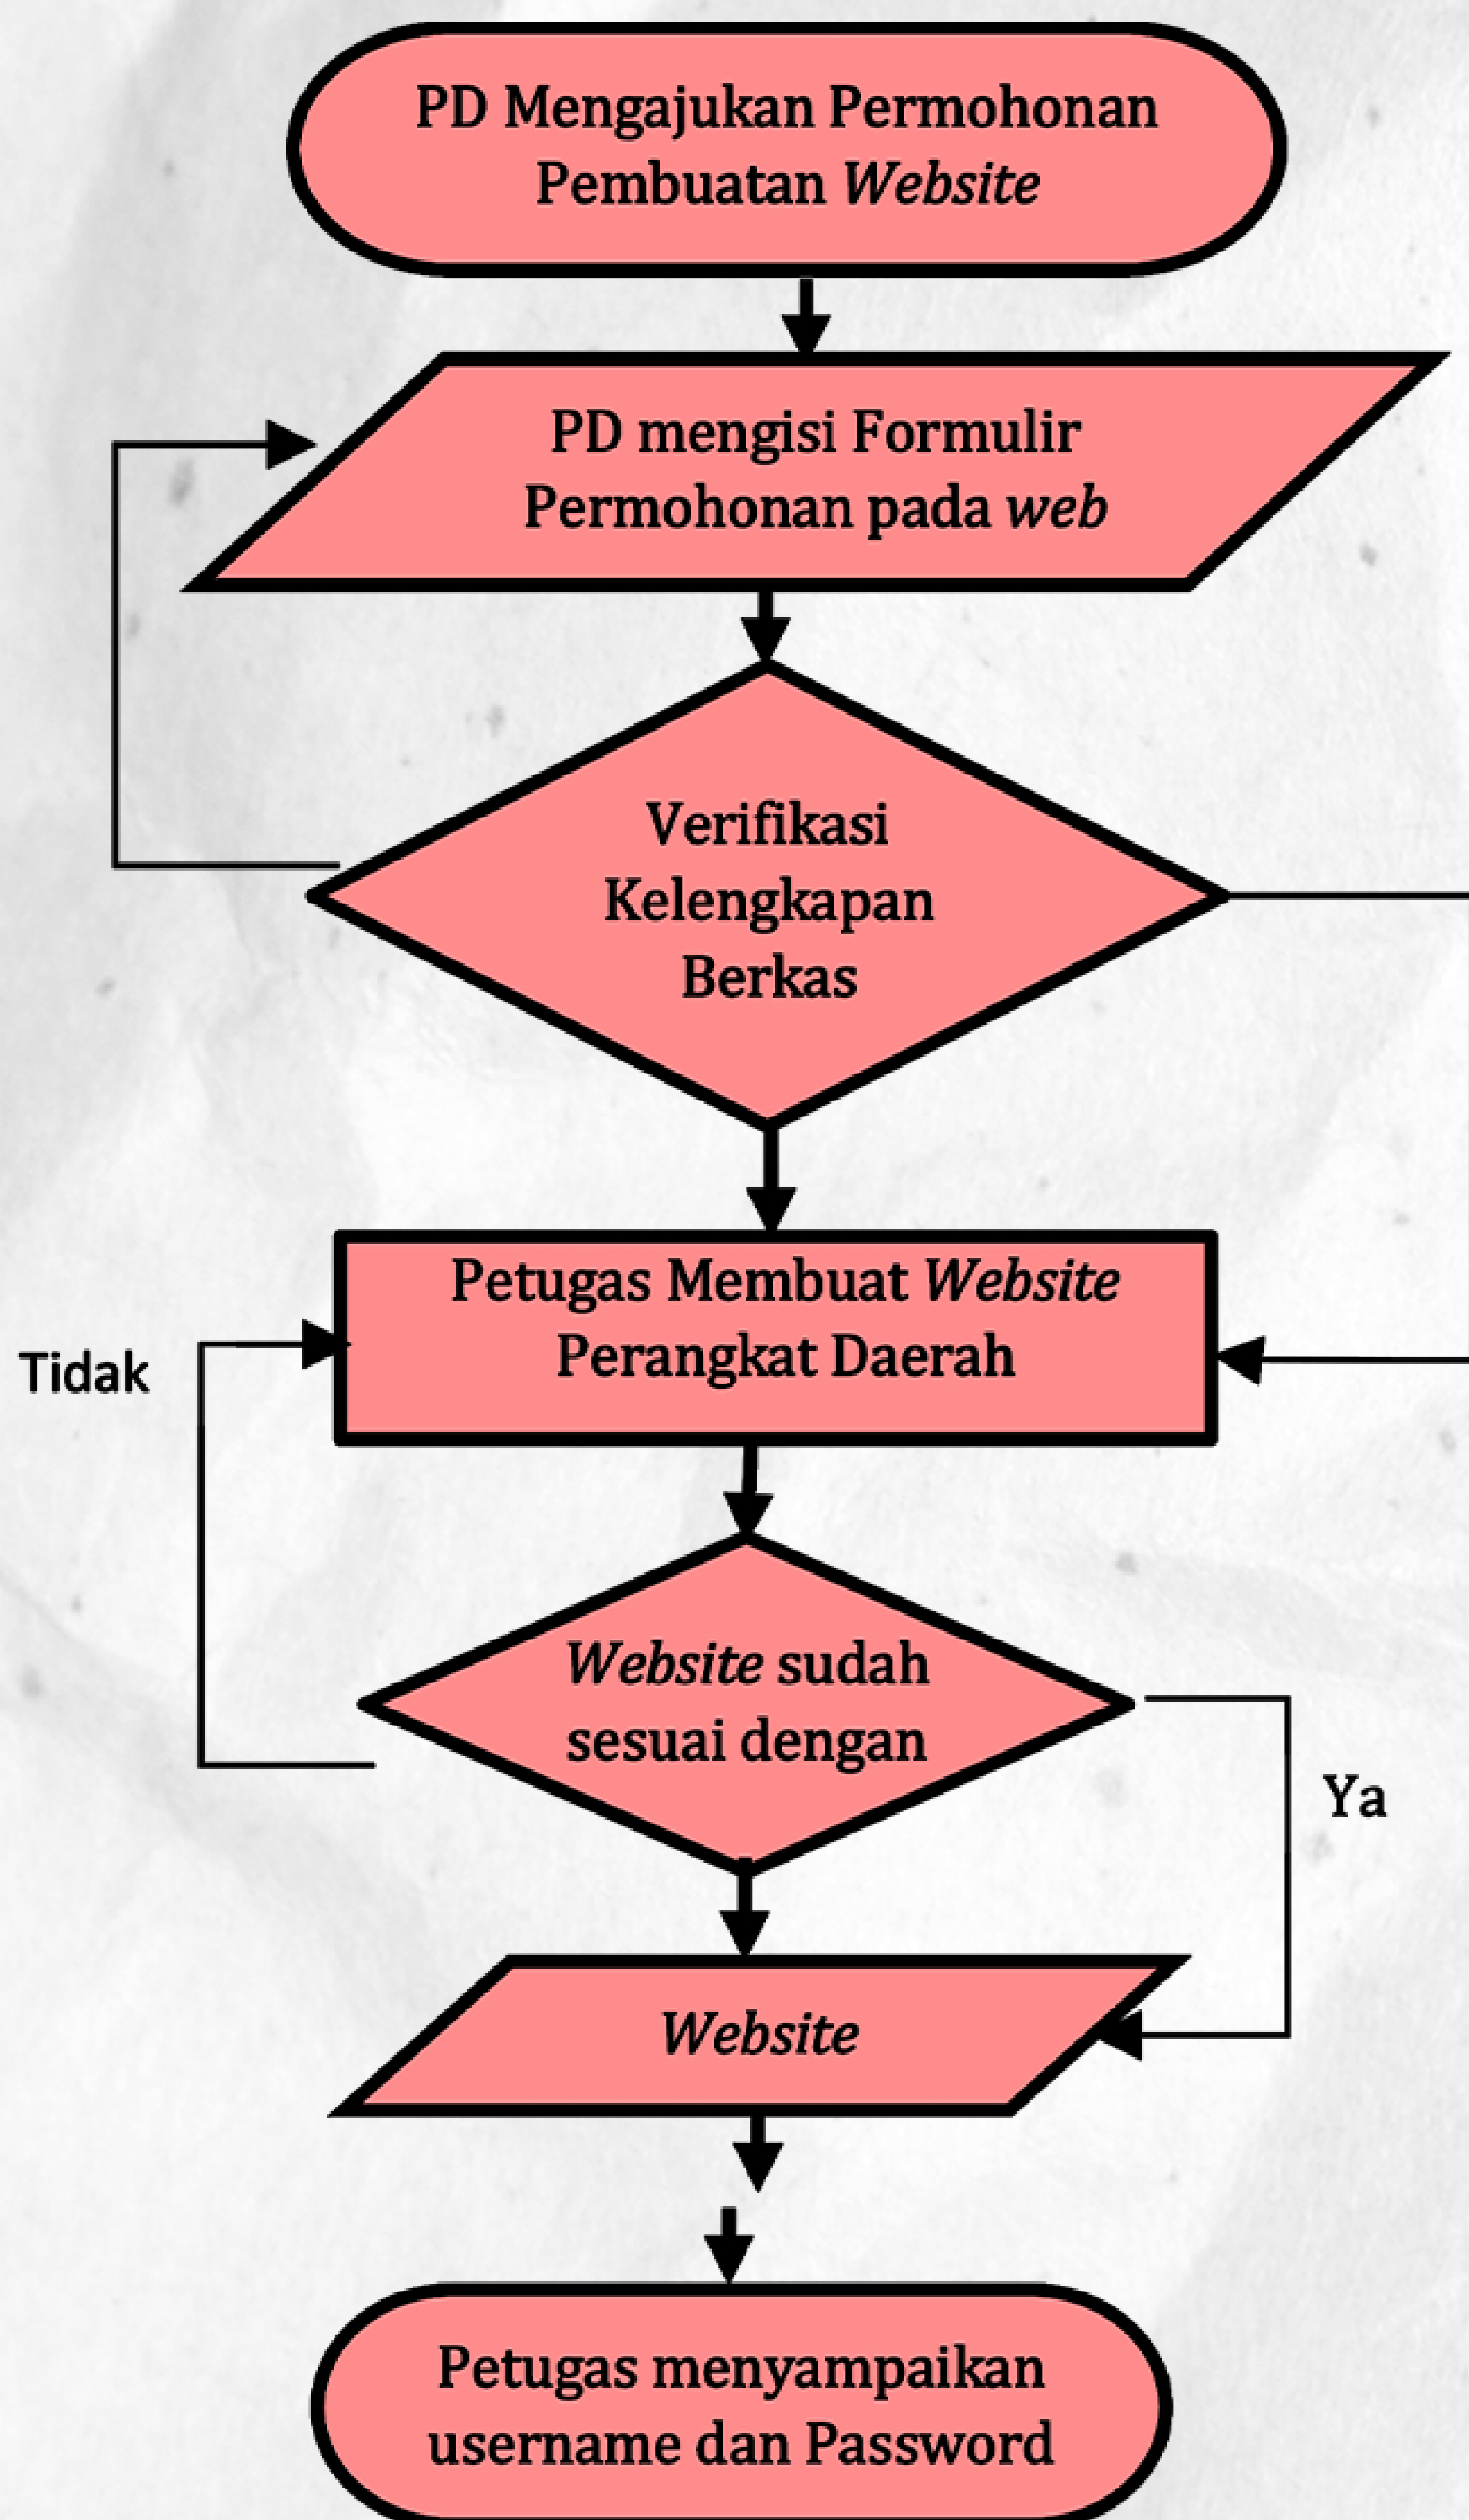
PD Mengajukan Permohonan Pembuatan *Website*

PD mengisi Formulir Permohonan pada *web*

Verifikasi Kelengkapan Berkas

Petugas Membuat *Website* Perangkat Daerah

Tidak

*Website* sudah sesuai dengan

Ya

*Website*

Petugas menyampaikan username dan Password